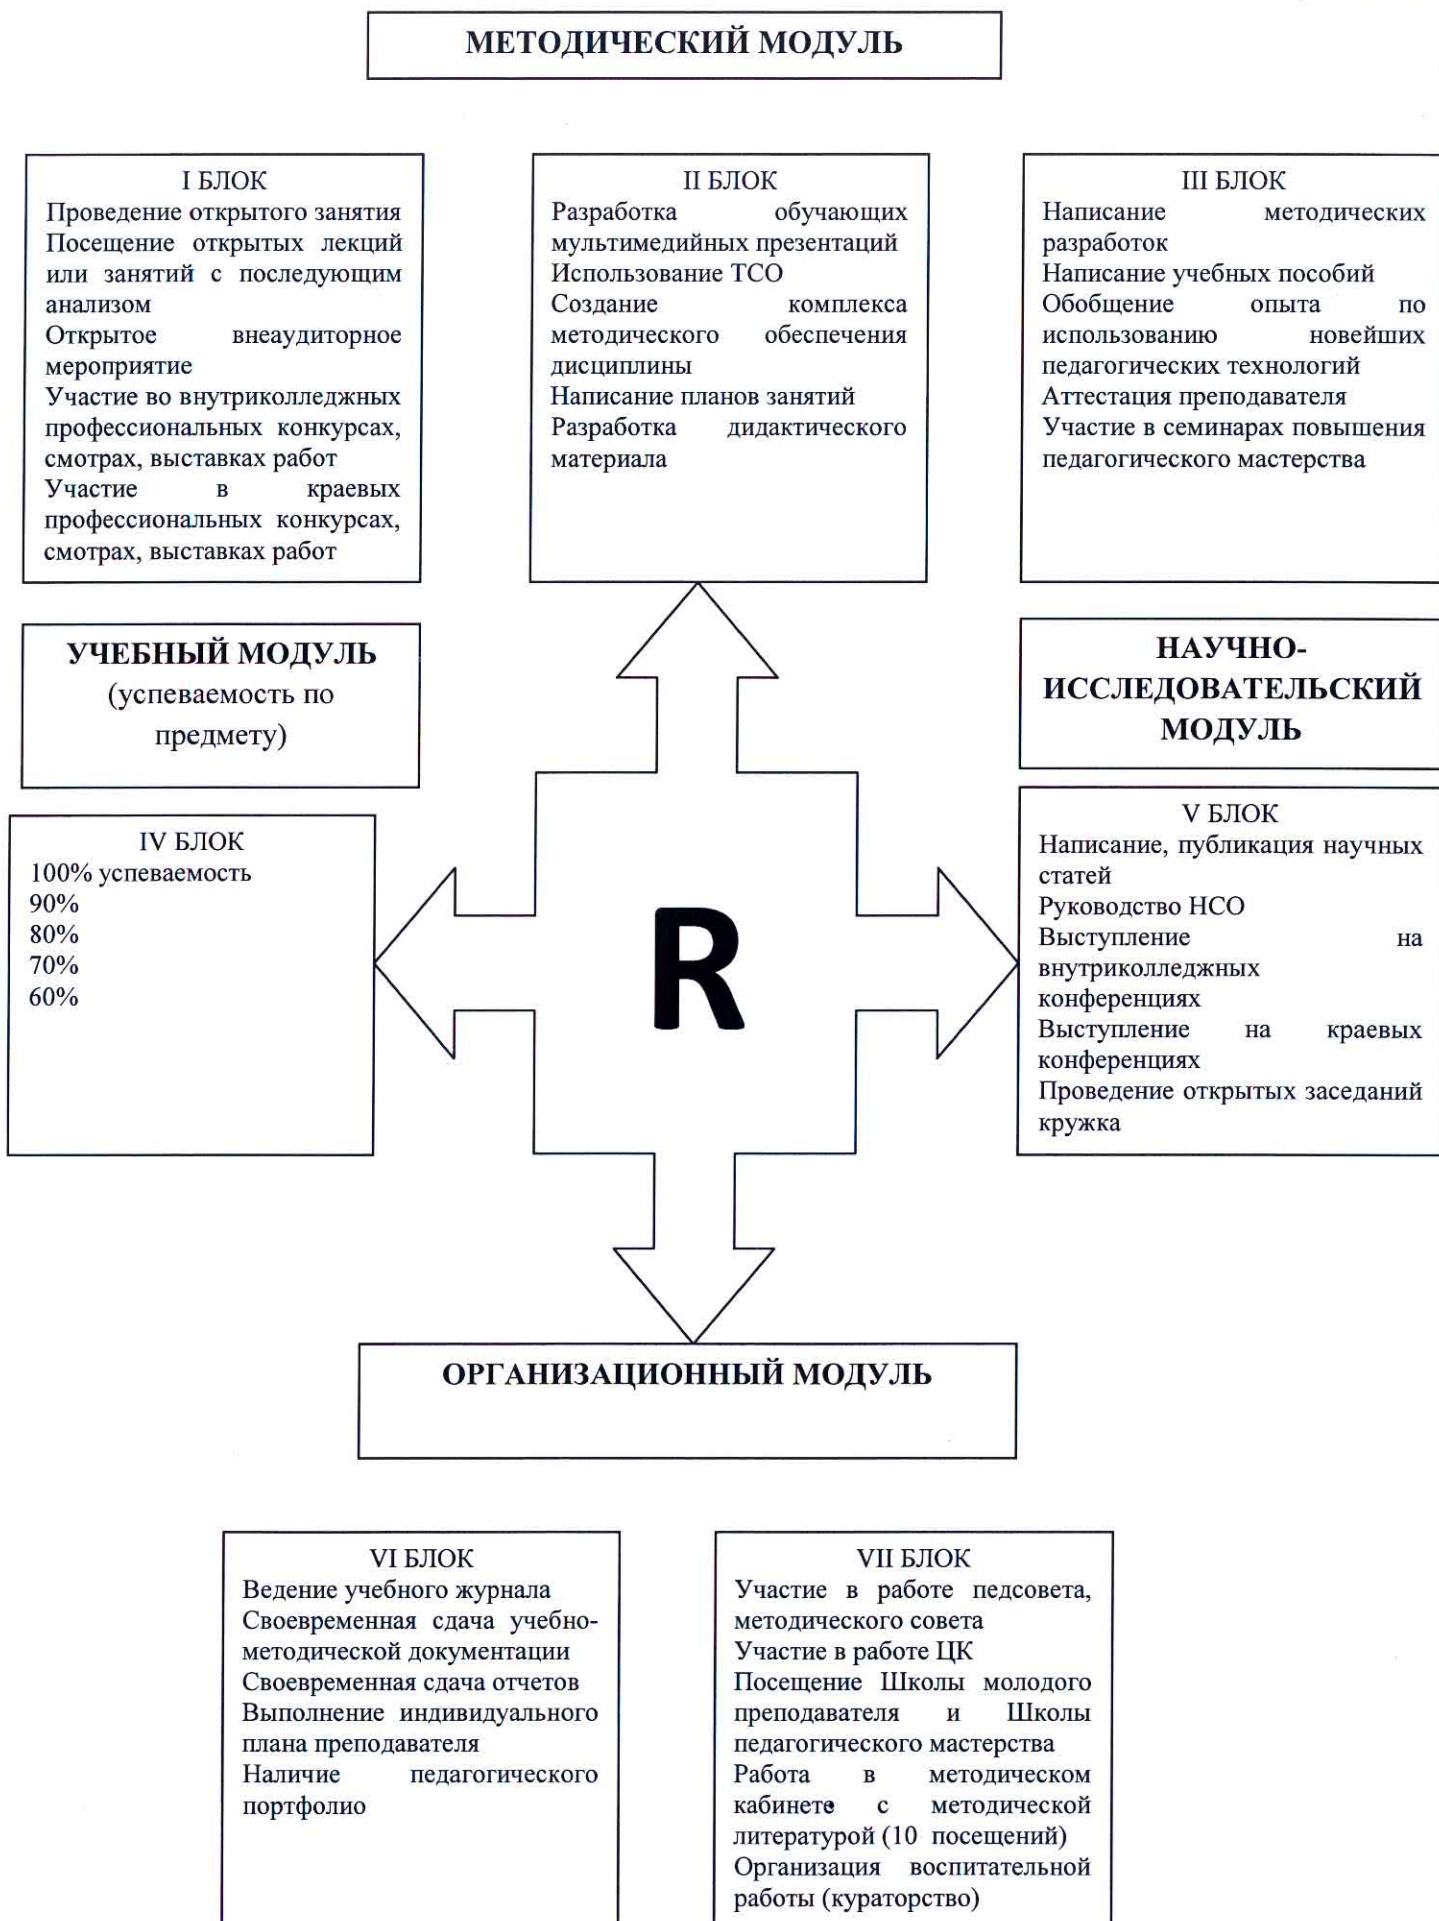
МЕТОДИЧЕСКИЙ МОДУЛЬ

I БЛОК
Проведение открытого занятия
Посещение открытых лекций или занятий с последующим анализом
Открытое внеаудиторное мероприятие
Участие во внутриколледжных профессиональных конкурсах, смотрах, выставках работ
Участие в краевых профессиональных конкурсах, смотрах, выставках работ

II БЛОК
Разработка обучающих мультимедийных презентаций
Использование ТСО
Создание комплекса методического обеспечения дисциплины
Написание планов занятий
Разработка дидактического материала

III БЛОК
Написание методических разработок
Написание учебных пособий
Обобщение опыта по использованию новейших педагогических технологий
Аттестация преподавателя
Участие в семинарах повышения педагогического мастерства

УЧЕБНЫЙ МОДУЛЬ
(успеваемость по предмету)

НАУЧНО-ИССЛЕДОВАТЕЛЬСКИЙ МОДУЛЬ

IV БЛОК
100% успеваемость
90%
80%
70%
60%

R

V БЛОК
Написание, публикация научных статей
Руководство НСО
Выступление на внутриколледжных конференциях
Выступление на краевых конференциях
Проведение открытых заседаний кружка

ОРГАНИЗАЦИОННЫЙ МОДУЛЬ

VI БЛОК
Ведение учебного журнала
Своевременная сдача учебно-методической документации
Своевременная сдача отчетов
Выполнение индивидуального плана преподавателя
Наличие педагогического портфолио

VII БЛОК
Участие в работе педсовета, методического совета
Участие в работе ЦК
Посещение Школы молодого преподавателя и Школы педагогического мастерства
Работа в методическом кабинете с методической литературой (10 посещений)
Организация воспитательной работы (кураторство)